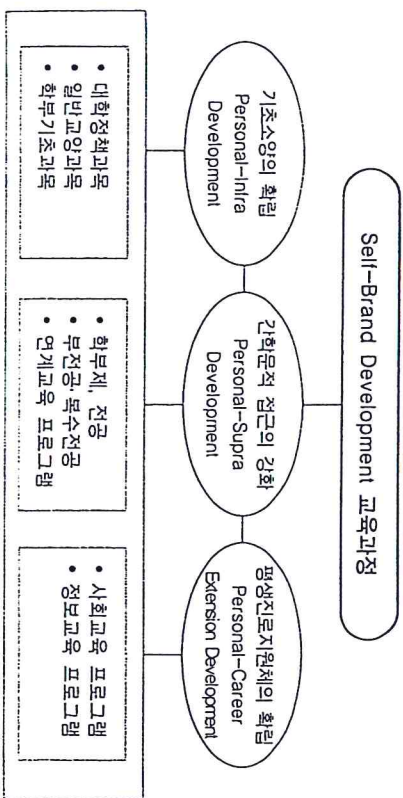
Self-Brand Development 교육과정

기초소양의 확립
Personal-Intra Development

• 대학정책과목
• 일반교양과목
• 학부기초과목

간학문적 접근의 강화
Personal-Supra Development

• 학부제, 전공
• 부전공, 복수전공
• 연계교육 프로그램

평생진로지원체의 확립
Personal-Career Extension Development

• 사회교육 프로그램
• 정보교육 프로그램